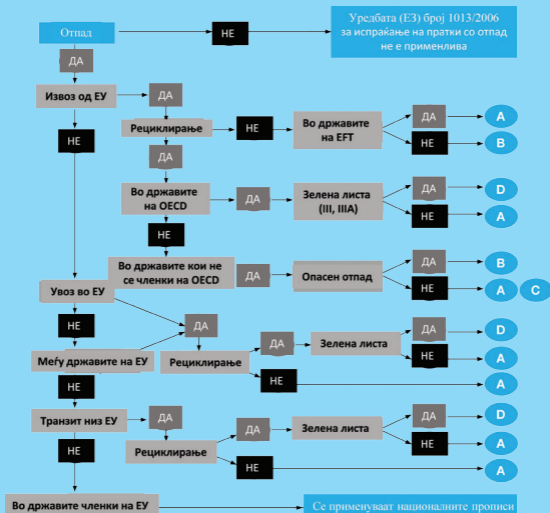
Отпад

НЕ

Уредбата (ЕЗ) број 1013/2006 за испраќање на пратки со отпад не е применлива

ДА

Извоз од ЕУ

ДА

НЕ

Рециклирање

НЕ

Во државите на EFT

ДА

A

НЕ

B

ДА

Во државите на OECD

ДА

Зелена листа (III, IIIA)

ДА

D

НЕ

A

НЕ

Во државите кои не се членки на OECD

ДА

Опасен отпад

ДА

B

НЕ

A

C

Увоз во ЕУ

НЕ

ДА

Рециклирање

ДА

Зелена листа

ДА

D

НЕ

A

Меѓу државите на ЕУ

НЕ

A

НЕ

Транзит низ ЕУ

ДА

ДА

Зелена листа

ДА

D

Рециклирање

НЕ

A

НЕ

НЕ

A

Во државите членки на ЕУ

Се применуваат националните прописи